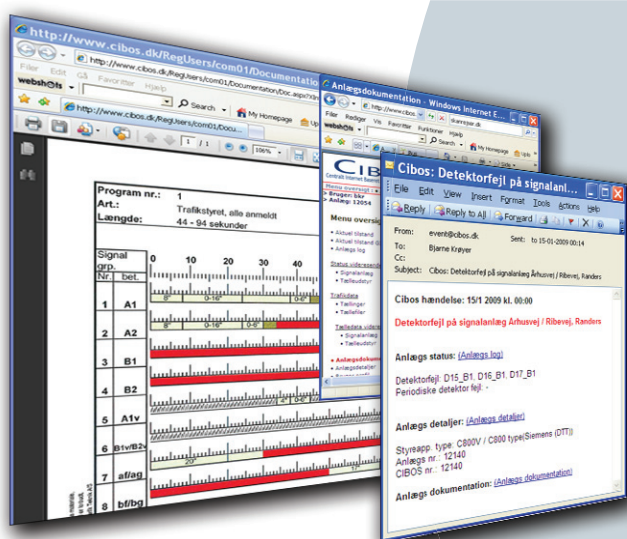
http://www.cibos.dk/RegUsers/com01/Documentation

Filer Edit Gå Favoritter Hjælp

websh@ls

http://www.cibos.dk/RegUsers/com01/Documentation/Doc.aspx

Search

My Homepage

http://www.cibos.dk/RegUsers/com01/Docu

1 / 1

106%

Program nr.: 1
Art.: Trafikstyret, alle anmeldt
Længde: 44 - 94 sekunder

| Signal grp. Nr. | bet. | 0 10 20 30 40 |
|---|---|---|
| 1 | A1 | |
| 2 | A2 | |
| 3 | B1 | |
| 4 | B2 | |
| 5 | A1v | |
| 6 | B1v/B2v | |
| 7 | af/ag | |
| 8 | bf/bg | |

Anlægsdokumentation - Windows Internet E

http://www.cibos.dk

Filer Rediger Vis Favoritter Funktioner Hjælp

websh@ls

Search

My Homepage

CIB

Centralt Internet Baseret

Bruger: bkr
Anlæg: 12054

Menu oversigt

Aktuel tilstand
Aktuel tilstand
Anlægs log

Status videresende
Signalanlæg
Tælleudstyr

Trafikdata
Tællinger
Tællefiler

Tælledata videresende
Signalanlæg
Tælleudstyr

Anlægsdokumentation
Anlægsdetaljer

Cibos: Detektorfejl på signalanl

File Edit View Insert Format Tools Actions Help

Reply Reply to All Forward

From: event@cibos.dk Sent: to 15-01-2009 00:14
To: Bjarne Krøyer
Cc:
Subject: Cibos: Detektorfejl på signalanlæg Århusvej / Ribevej, Randers

Cibos hændelse: 15/1 2009 kl. 00:00

Detektorfejl på signalanlæg Århusvej / Ribevej, Randers

Anlægs status: (Anlægs log)

Detektorfejl: D15_B1, D16_B1, D17_B1
Periodiske detektor fejl: -

Anlægs detaljer: (Anlægs detaljer)

Styreapp. type: C800V / C800 type(Siemens (DTT))
Anlægs nr.: 12140
CIBOS nr.: 12140

Anlægs dokumentation: (Anlægs dokumentation)